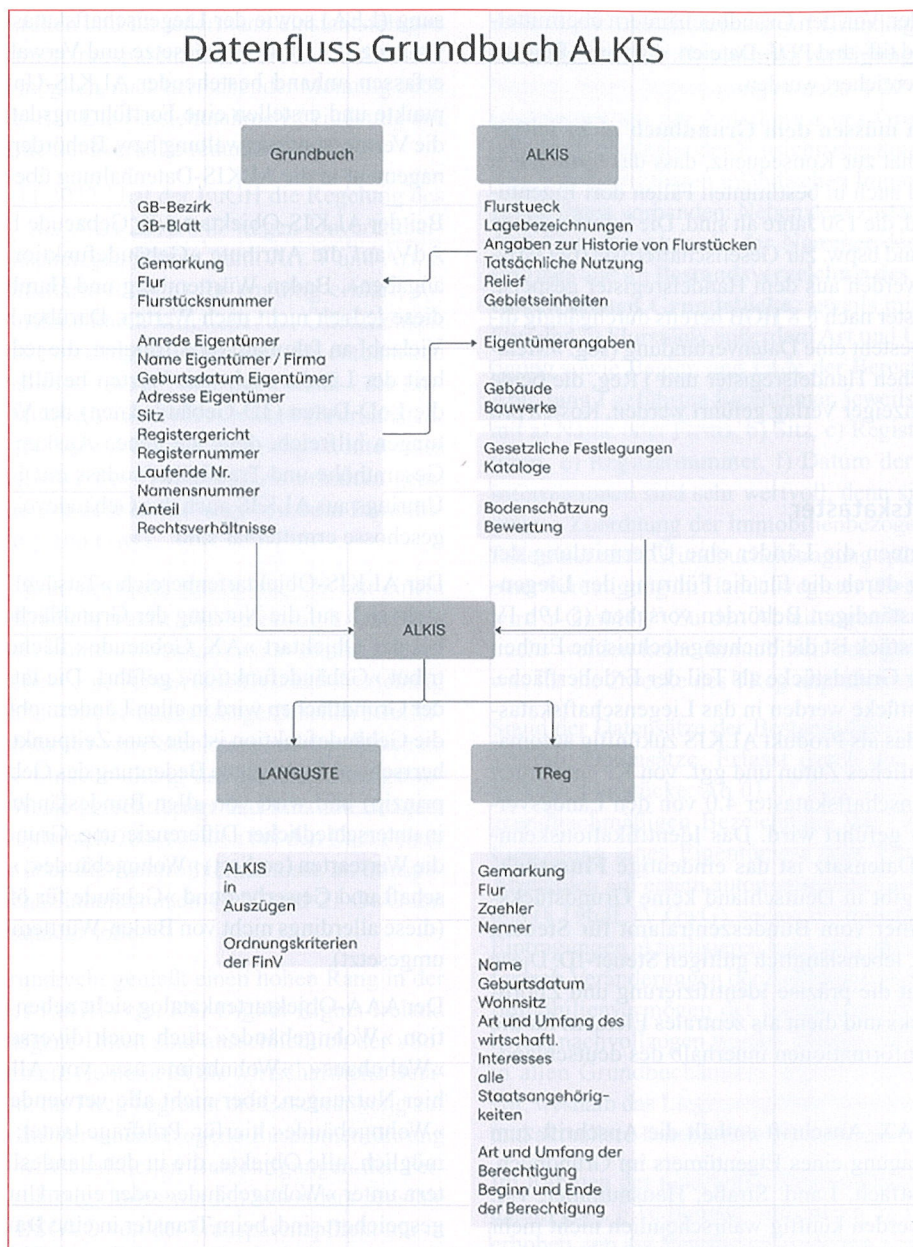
Datenfluss Grundbuch ALKIS

Grundbuch

ALKIS

GB-Bezirk
GB-Blatt

Gemarkung
Flur
Flurstücksnummer

Anrede Eigentümer
Name Eigentümer / Firma
Geburtsdatum Eigentümer
Adresse Eigentümer
Sitz
Registergericht
Registernummer
Laufende Nr.
Namensnummer
Anteil
Rechtsverhältnisse

Flurstueck
Lagebezeichnungen
Angaben zur Historie von Flurstücken
Tatsächliche Nutzung
Relief
Gebietseinheiten

Eigentümerangaben

Gebäude
Bauwerke

Gesetzliche Festlegungen
Kataloge

Bodenschätzung
Bewertung

ALKIS

LANGUSTE

TReg

ALKIS
in
Auszügen

Ordnungskriterien
der FinV

Gemarkung
Flur
Zaehler
Nenner

Name
Geburtsdatum
Wohnsitz
Art und Umfang des wirtschaftl. Interesses
alle Staatsangehörigkeiten

Art und Umfang der Berechtigung
Begin und Ende der Berechtigung